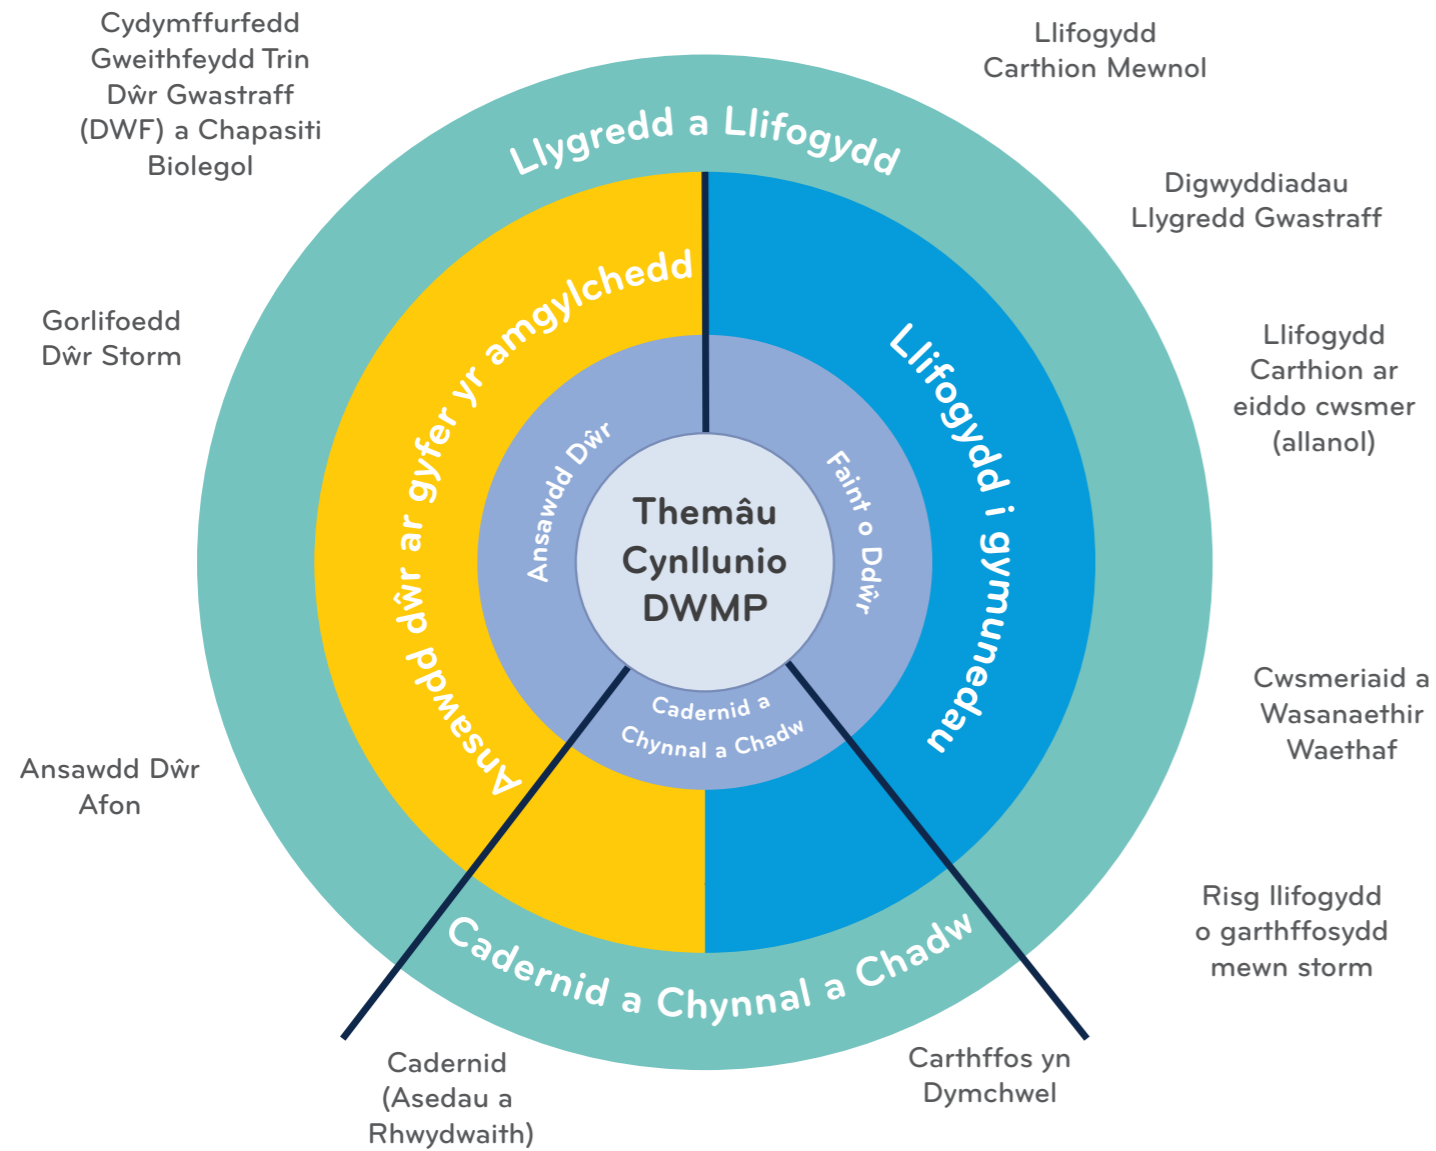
Cydymffurfedd Gweithfeydd Trin Dŵr Gwastraff (DWF) a Chapasiti Biolegol

Llifogydd Carthion Mewnol

Llygredd a Llifogydd

Digwyddiadau Llygredd Gwastraff

Gorlifoedd Dŵr Storm

Ansawdd dŵr ar gyfer yr amgylchedd

Llifogydd i gymunedau

Llifogydd Carthion ar eiddo cwsmer (allanol)

Ansawdd Dŵr

Faint o Ddŵr

Themâu Cynllunio DWMP

Cadernid a Chynnal a Chadw

Cwsmeriaid a Wasanaethir Waethaf

Ansawdd Dŵr Afon

Risg llifogydd o garthffosydd mewn storm

Cadernid a Chynnal a Chadw

Cadernid (Asedau a Rhwydwaith)

Carthffos yn Dymchwel